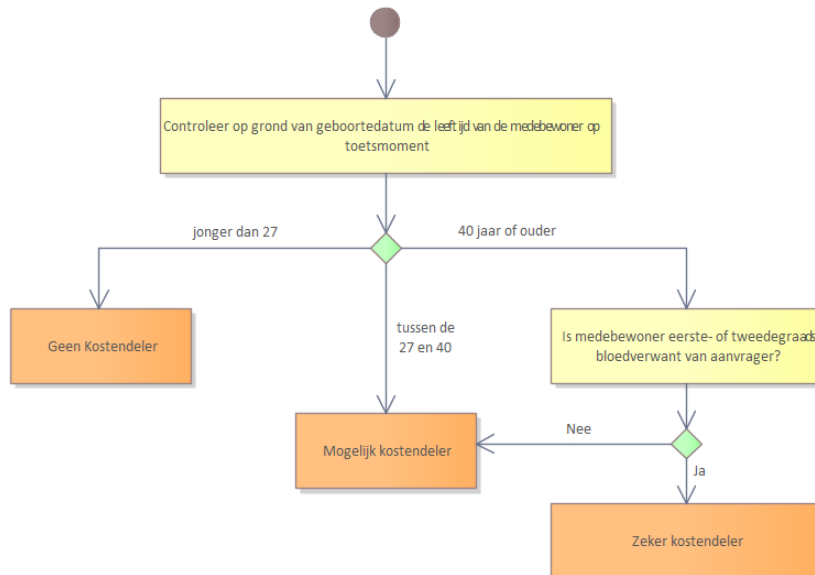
Controleer op grond van geboortedatum de leeftijd van de medebewoner op toetsmoment

jonger dan 27

40 jaar of ouder

Geen Kostendeler

tussen de 27 en 40

Is medebewoner eerste- of tweedegraads bloedverwant van aanvrager?

Nee

Mogelijk kostendeler

Ja

Zeker kostendeler